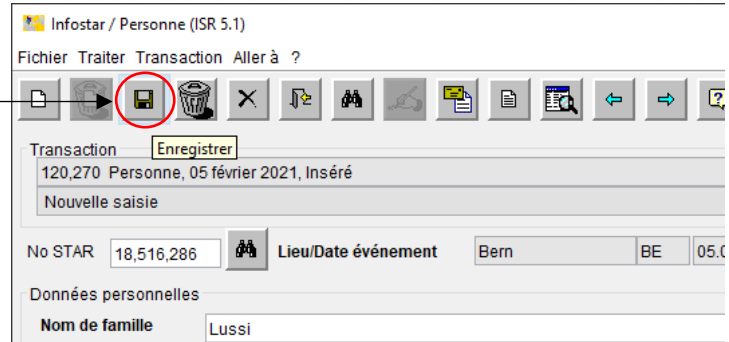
Infostar / Personne (ISR 5.1)

Fichier Traiter Transaction Aller à ?

Enregistrer

Transaction

120,270 Personne, 05 février 2021, Inséré

Nouvelle saisie

No STAR 18,516,286 Lieu/Date événement Bern BE 05.0

Données personnelles

Nom de famille Lussi